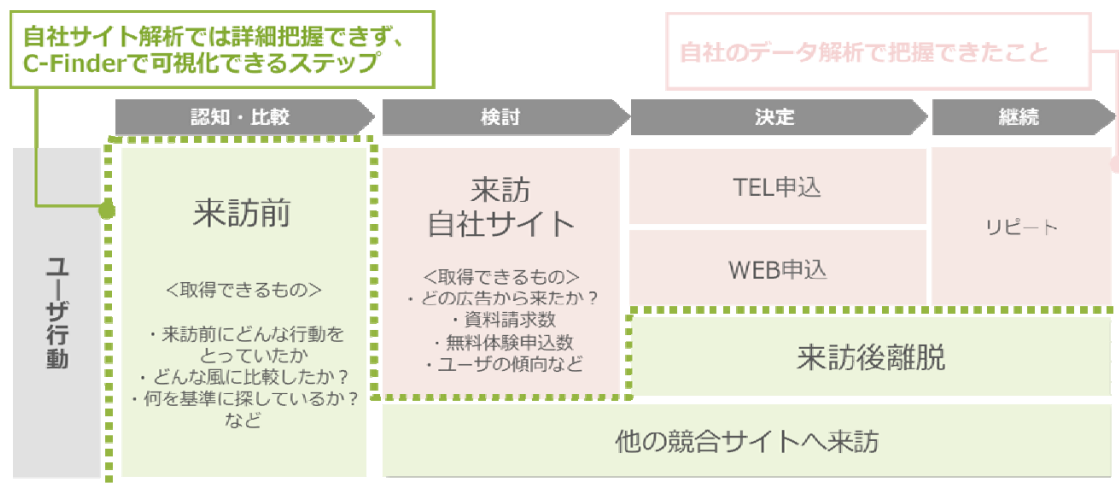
自社サイト解析では詳細把握できず、C-Finderで可視化できるステップ

自社のデータ解析で把握できたこと

認知・比較

検討

決定

継続

ユーザ行動

来訪前

<取得できるもの>

・来訪前にどんな行動をとっていたか
・どんな風に比較したか？
・何を基準に探しているか？
など

来訪
自社サイト

<取得できるもの>
・どの広告から来たか？
・資料請求数
・無料体験申込数
・ユーザの傾向など

TEL申込

WEB申込

リピート

来訪後離脱

他の競合サイトへ来訪